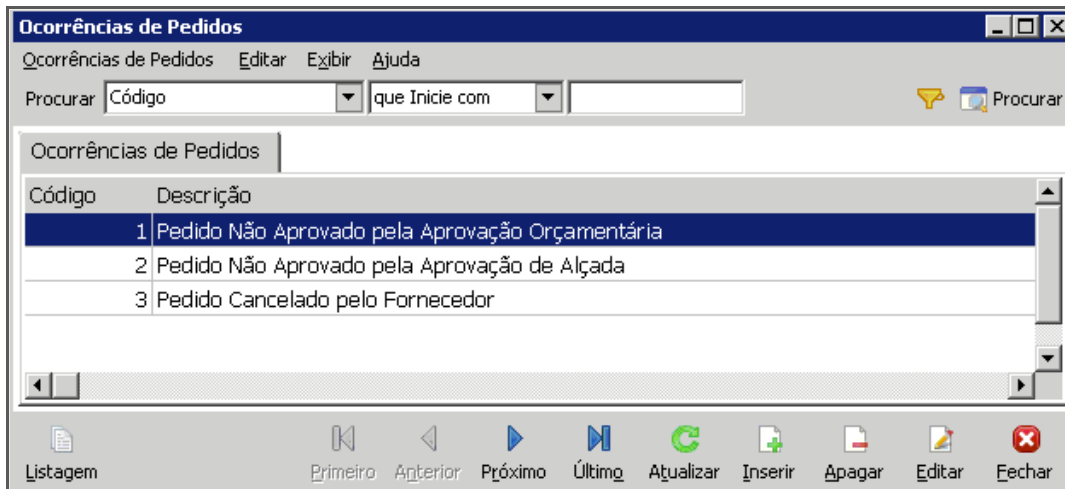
Ocorrências de Pedidos

Ocorrências de Pedidos Editar Exibir Ajuda

Procurar Código que Inicie com Procurar

Ocorrências de Pedidos

| Código | Descrição |
|---|---|
| 1 | Pedido Não Aprovado pela Aprovação Orçamentária |
| 2 | Pedido Não Aprovado pela Aprovação de Alçada |
| 3 | Pedido Cancelado pelo Fornecedor |

Listagem Primeiro Anterior Próximo Último Atualizar Inserir Apagar Editar Fechar